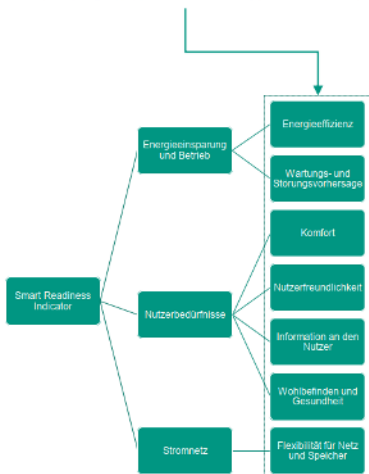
Smart Readiness Indicator

Energieeinsparung und Betrieb

Nutzerbedürfnisse

Stromnetz

Energieeffizienz

Wartungs- und Störungsvorhersage

Komfort

Nutzerfreundlichkeit

Information an den Nutzer

Wohlbefinden und Gesundheit

Flexibilität für Netz und Speicher